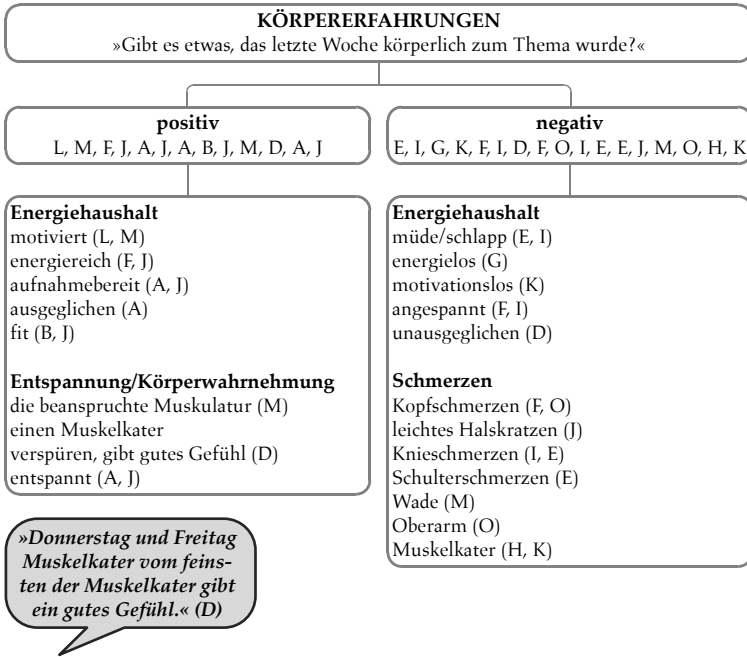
KÖRPERERFAHRUNGEN
»Gibt es etwas, das letzte Woche körperlich zum Thema wurde?«

positiv
L, M, F, J, A, J, A, B, J, M, D, A, J

negativ
E, I, G, K, F, I, D, F, O, I, E, E, J, M, O, H, K

Energiehaushalt
motiviert (L, M)
energiereich (F, J)
aufnahmebereit (A, J)
ausgeglichen (A)
fit (B, J)

Entspannung/Körperwahrnehmung
die beanspruchte Muskulatur (M)
einen Muskelkater
verspüren, gibt gutes Gefühl (D)
entspannt (A, J)

»Donnerstag und Freitag Muskelkater vom feinsten der Muskelkater gibt ein gutes Gefühl.« (D)

Energiehaushalt
müde/schlapp (E, I)
energielos (G)
motivationslos (K)
angespannt (F, I)
unausgeglichen (D)

Schmerzen
Kopfschmerzen (F, O)
leichtes Halskratzen (J)
Knieschmerzen (I, E)
Schulterschmerzen (E)
Wade (M)
Oberarm (O)
Muskelkater (H, K)